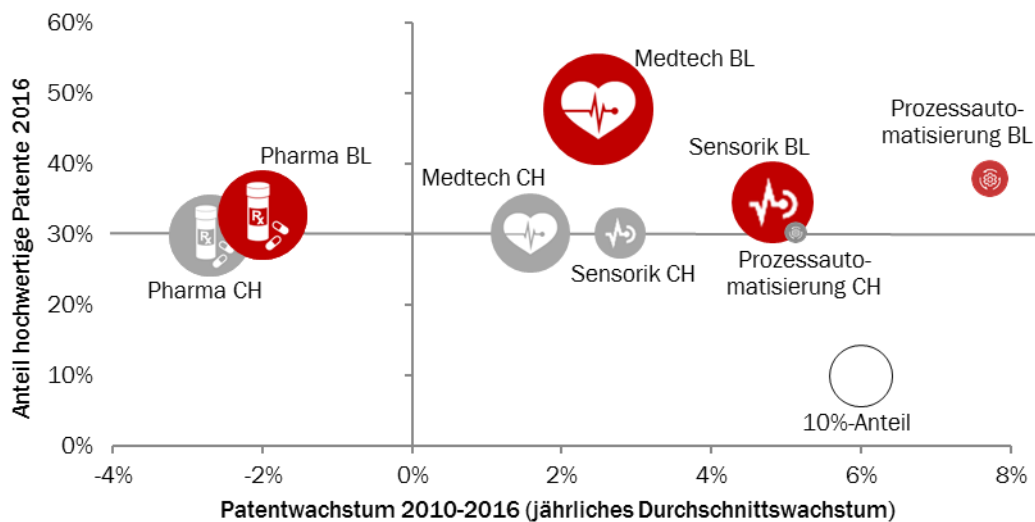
60%
50%
40%
30%
20%
10%
0%
Anteil hochwertige Patente 2016

Medtech BL
Pharma BL
Medtech CH
Sensorik BL
Prozessautomatisierung BL
Pharma CH
Sensorik CH
Prozessautomatisierung CH
10%-Anteil

-4%
-2%
0%
2%
4%
6%
8%
Patentwachstum 2010-2016 (jährliches Durchschnittswachstum)